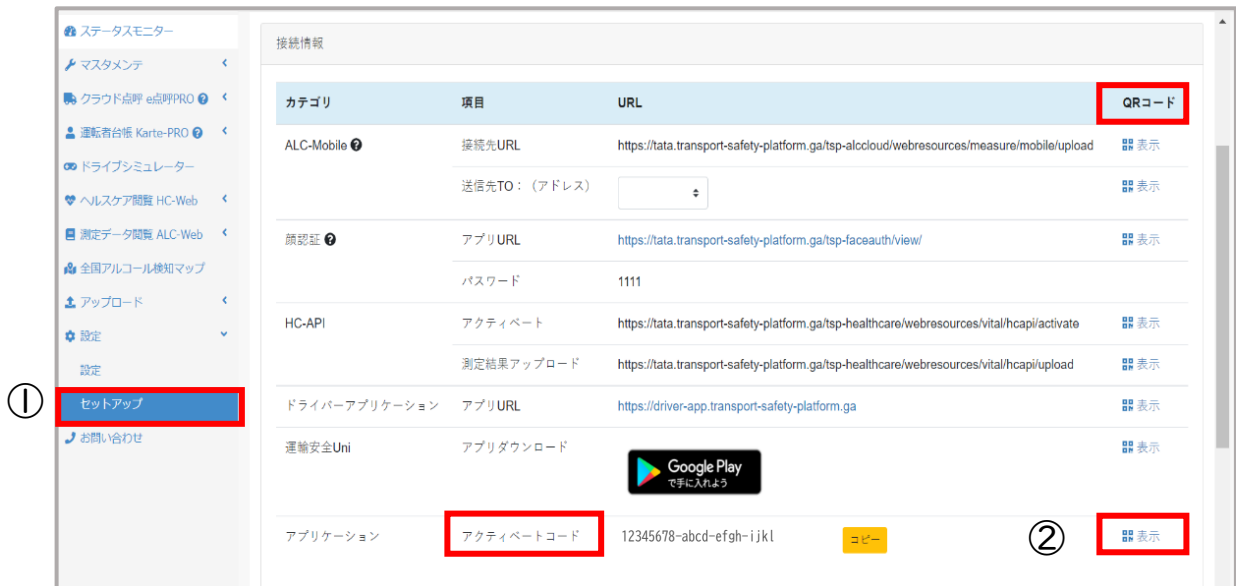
ステータスモニター
マスタメンテ
クラウド点呼 e点呼PRO
運転者台帳 Karte-PRO
ドライブシミュレーター
ヘルスケア閲覧 HC-Web
測定データ閲覧 ALC-Web
全国アルコール検知マップ
アップロード
設定
設定
①
セットアップ
お問い合わせ

接続情報

| カテゴリ | 項目 | URL | QRコード |
|---|---|---|---|
| ALC-Mobile | 接続先URL | https://tata.transport-safety-platform.ga/tsp-alccloud/webresources/measure/mobile/upload | 表示 |
| | 送信先TO：（アドレス） | | 表示 |
| 顔認証 | アプリURL | https://tata.transport-safety-platform.ga/tsp-faceauth/view/ | 表示 |
| | パスワード | 1111 | |
| HC-API | アクティベート | https://tata.transport-safety-platform.ga/tsp-healthcare/webresources/vital/hcapi/activate | 表示 |
| | 測定結果アップロード | https://tata.transport-safety-platform.ga/tsp-healthcare/webresources/vital/hcapi/upload | 表示 |
| ドライバーアプリケーション | アプリURL | https://driver-app.transport-safety-platform.ga | 表示 |
| 運輸安全Uni | アプリダウンロード | Google Play で手に入れよう | 表示 |
| アプリケーション | アクティベートコード | 12345678-abcd-efgh-ijkl コピー | ② 表示 |